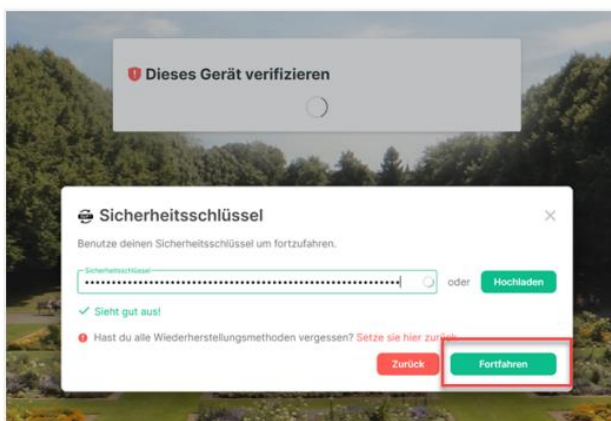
Dieses Gerät verifizieren

Sicherheitsschlüssel

Benutze deinen Sicherheitsschlüssel um fortzufahren.

Sicherheitsschlüssel

•••••••••••••••••••••••••••••••••••••••••••••••••••••

oder

Hochladen

Sieht gut aus!

Hast du alle Wiederherstellungsmethoden vergessen? Setze sie hier zurück

Zurück

Fortfahren